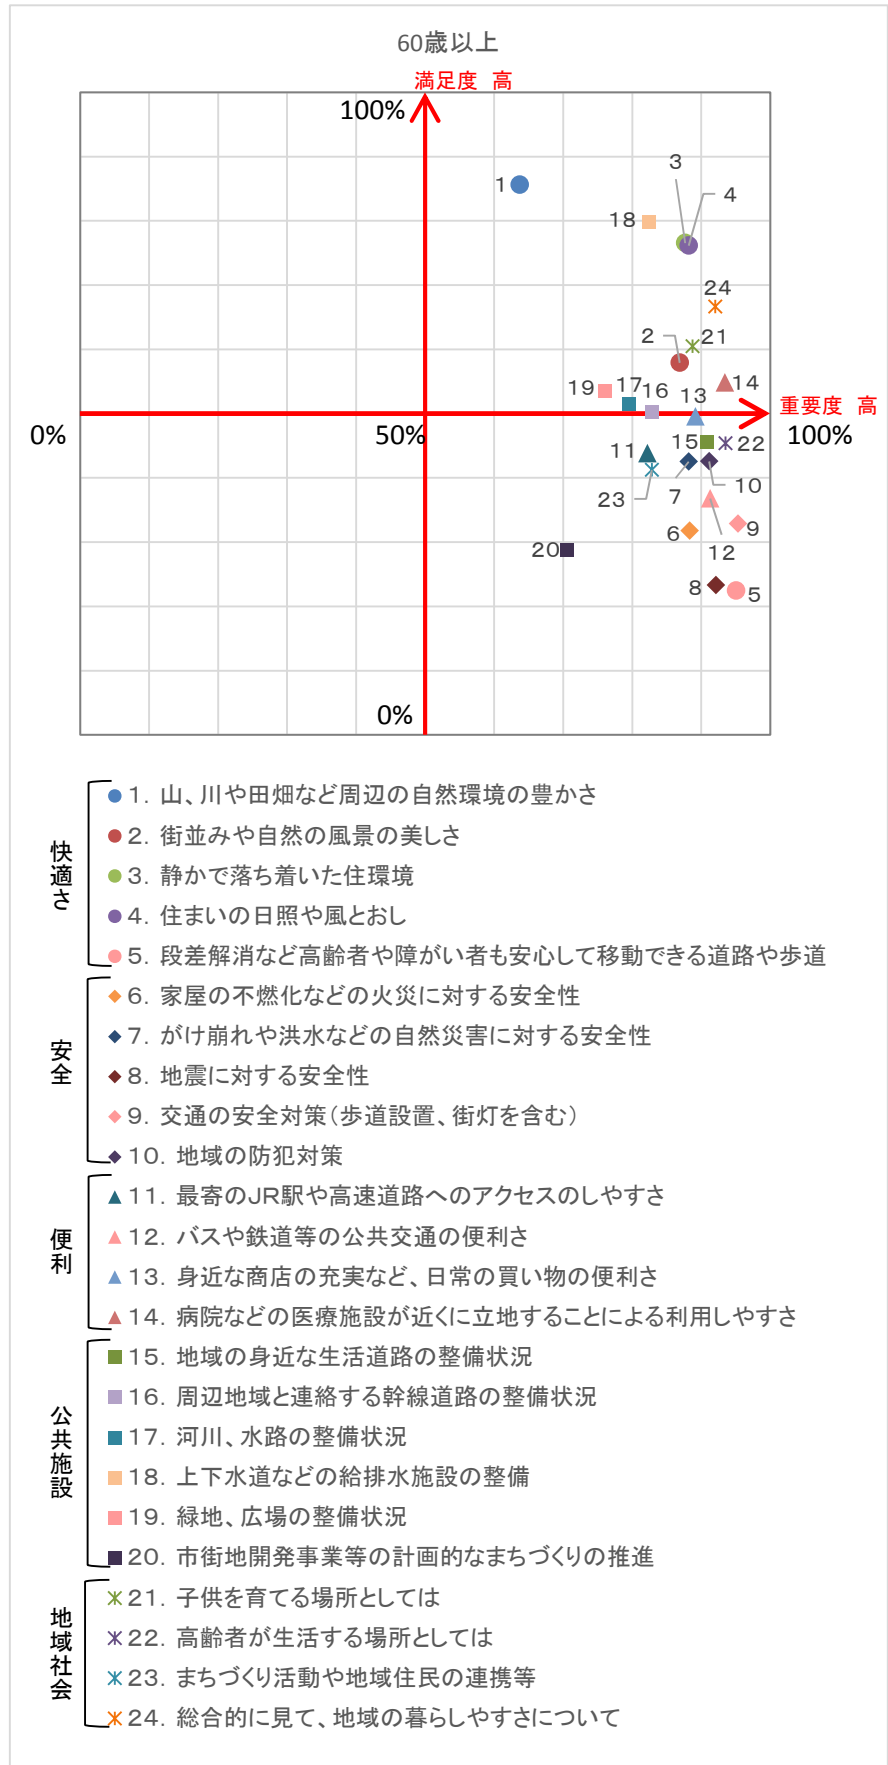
60歳以上

満足度　高

100%

重要度　高

0%

50%

100%

0%

1
18
3
4
24
2
21
19
17
16
13
14
15
22
11
7
10
23
6
9
12
20
8
5

快適さ
1. 山、川や田畑など周辺の自然環境の豊かさ
2. 街並みや自然の風景の美しさ
3. 静かで落ち着いた住環境
4. 住まいの日照や風とおし
5. 段差解消など高齢者や障がい者も安心して移動できる道路や歩道

安全
6. 家屋の不燃化などの火災に対する安全性
7. がけ崩れや洪水などの自然災害に対する安全性
8. 地震に対する安全性
9. 交通の安全対策（歩道設置、街灯を含む）
10. 地域の防犯対策

便利
11. 最寄のJR駅や高速道路へのアクセスのしやすさ
12. バスや鉄道等の公共交通の便利さ
13. 身近な商店の充実など、日常の買い物の便利さ
14. 病院などの医療施設が近くに立地することによる利用しやすさ

公共施設
15. 地域の身近な生活道路の整備状況
16. 周辺地域と連絡する幹線道路の整備状況
17. 河川、水路の整備状況
18. 上下水道などの給排水施設の整備
19. 緑地、広場の整備状況
20. 市街地開発事業等の計画的なまちづくりの推進

地域社会
21. 子供を育てる場所としては
22. 高齢者が生活する場所としては
23. まちづくり活動や地域住民の連携等
24. 総合的に見て、地域の暮らしやすさについて